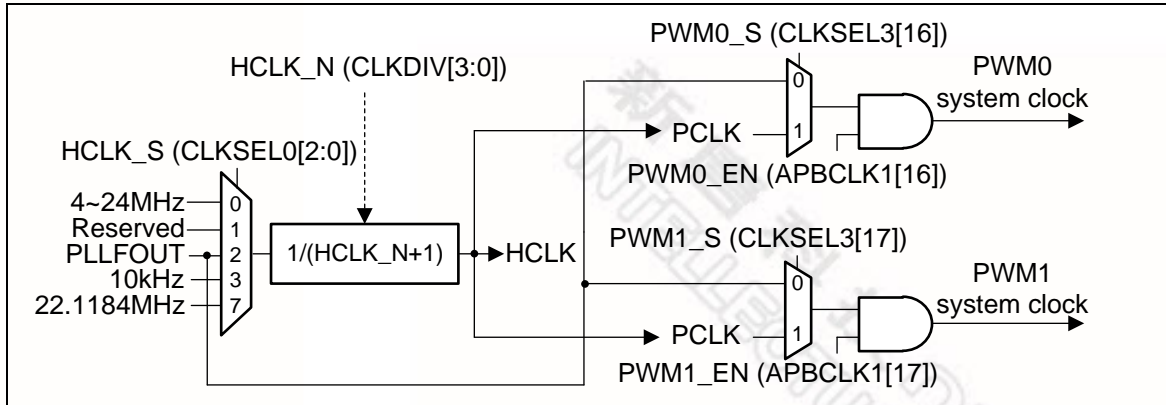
PWM0_S (CLKSEL3[16])

HCLK_N (CLKDIV[3:0])

PWM0 system clock

HCLK_S (CLKSEL0[2:0])

PCLK

PWM0_EN (APBCLK1[16])

4~24MHz 0
Reserved 1
PLLFOUT 2
10kHz 3
22.1184MHz 7

1/(HCLK_N+1)

HCLK

PWM1_S (CLKSEL3[17])

PWM1 system clock

PCLK

PWM1_EN (APBCLK1[17])

0
1
0
1